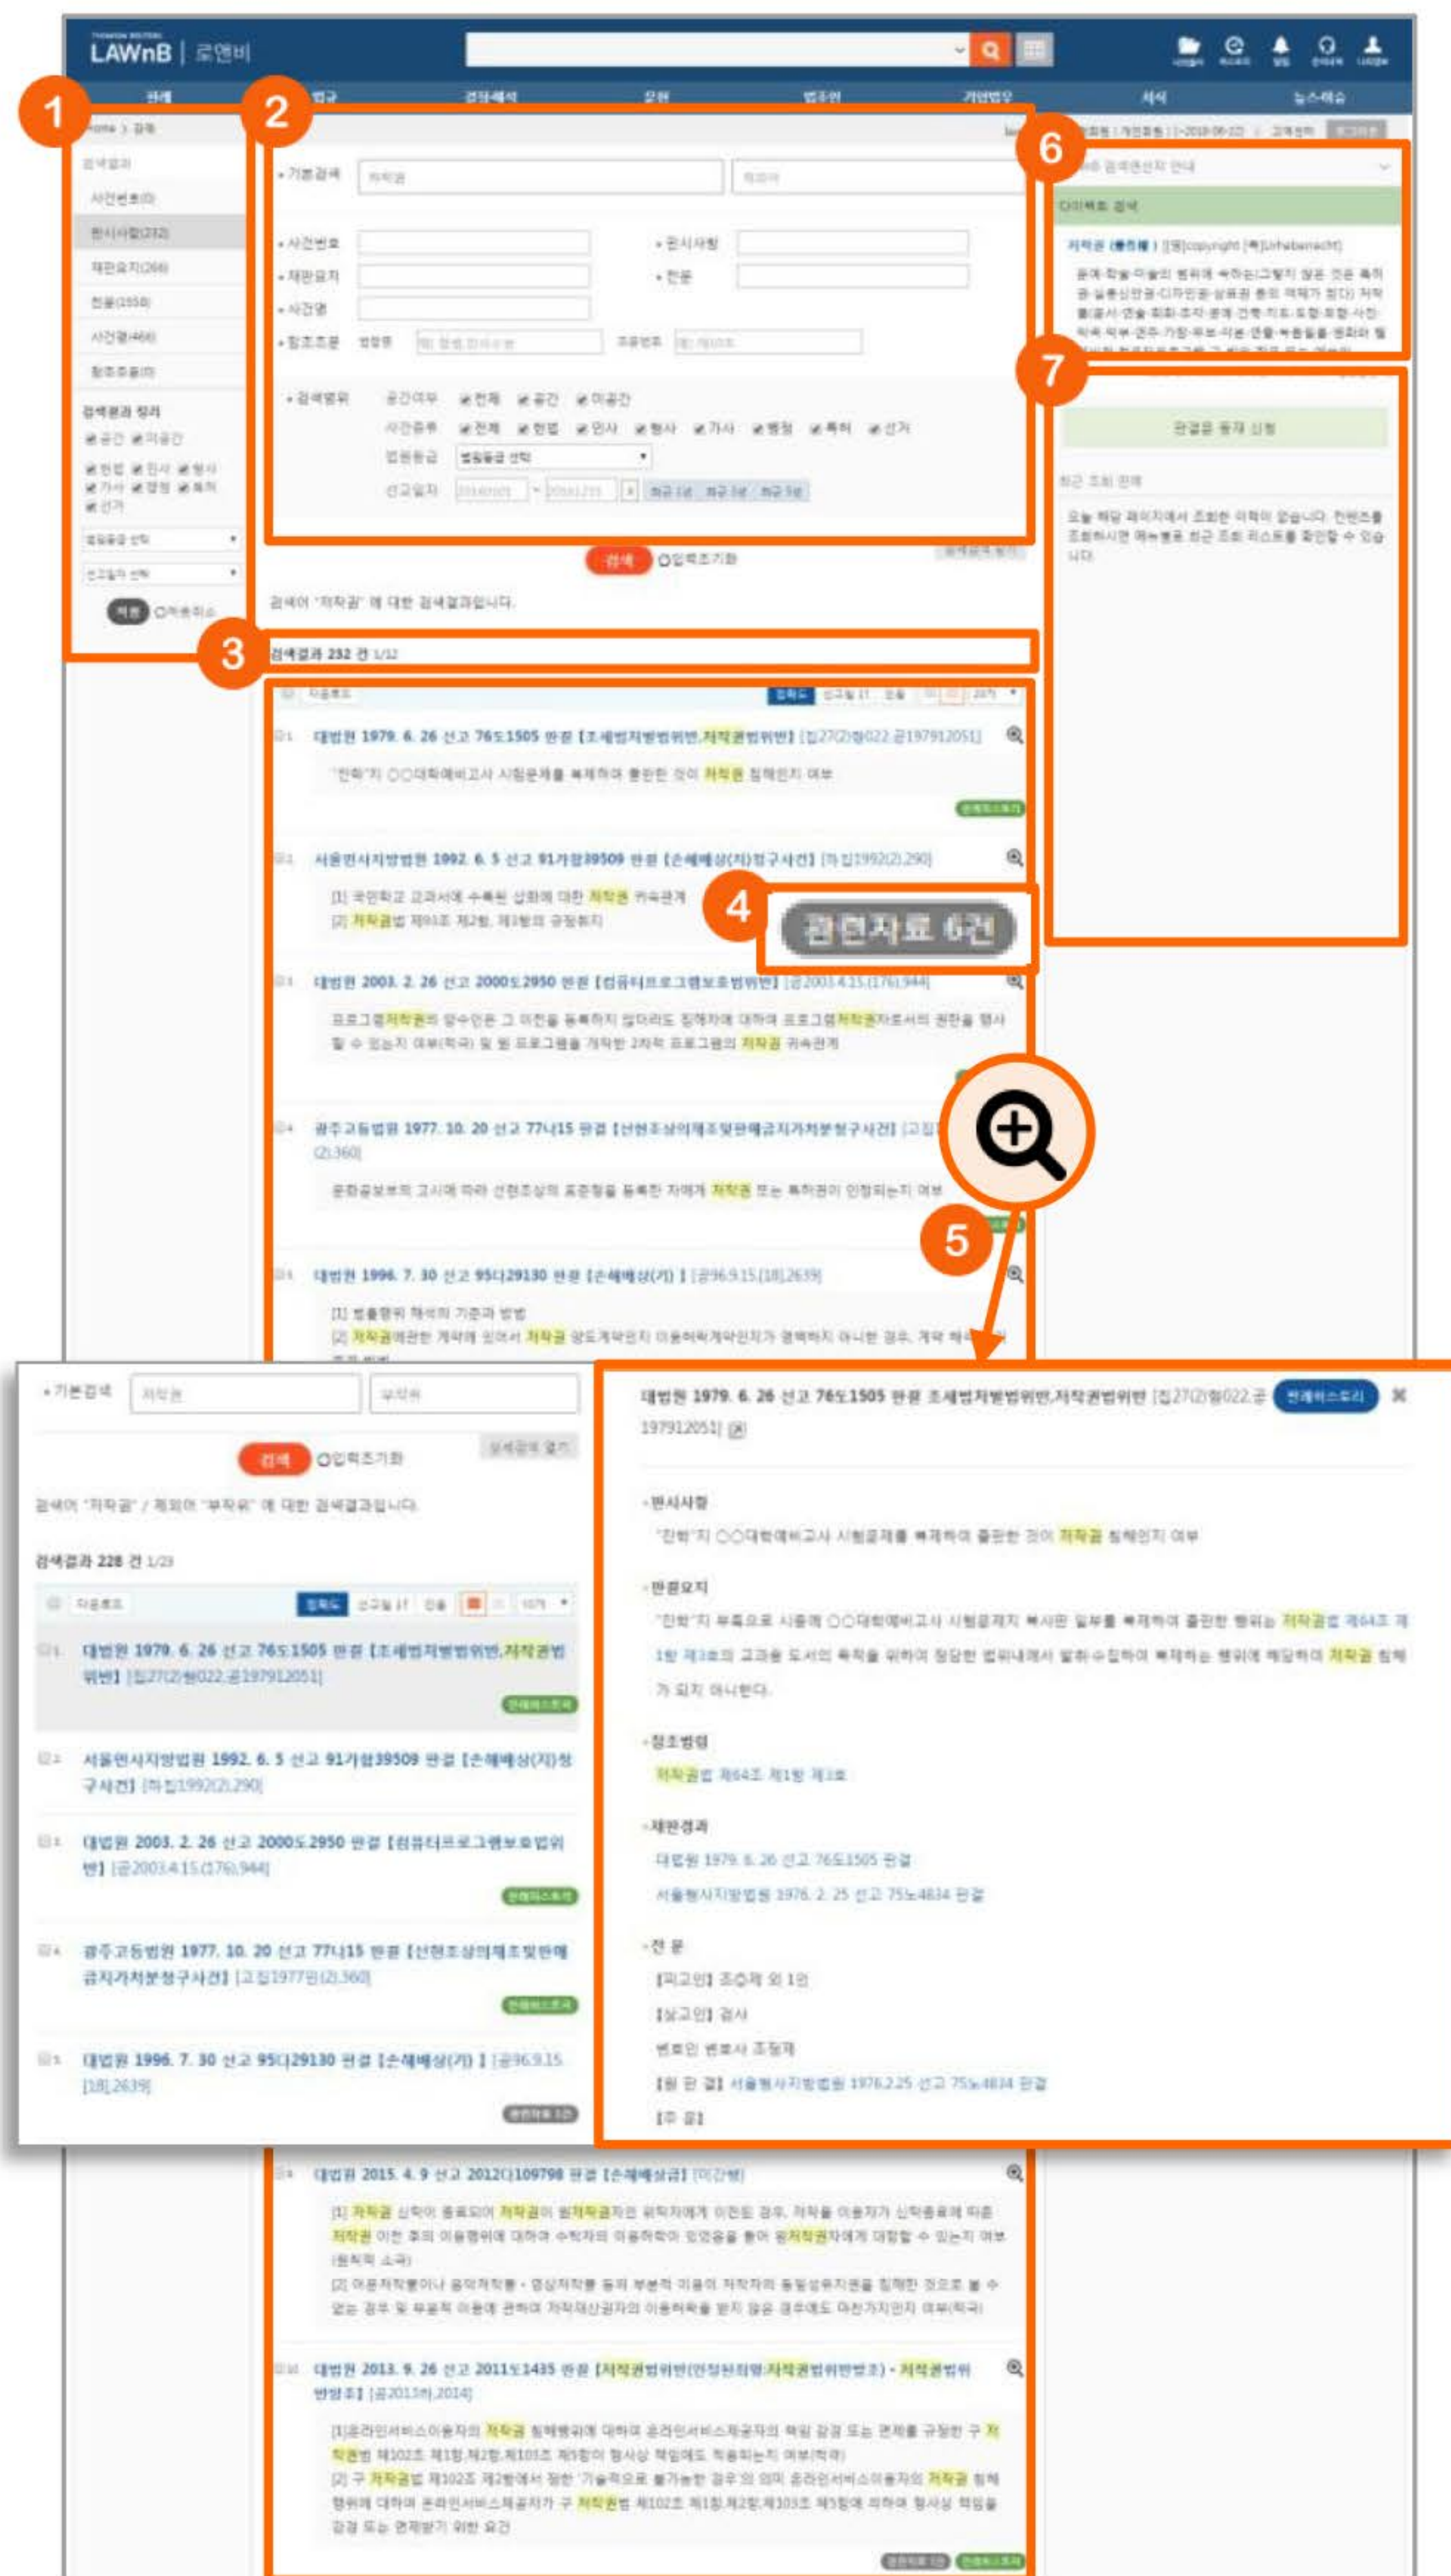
LAWnB | 로앤비

판례 법령 문헌 서식 뉴스

1

2

3

4

5

6

7

기본검색

사건번호

판시사항

재판요지

전문

사건명

참조조문

검색범위

검색 입력초기화

검색어 "저작권" 에 대한 검색결과입니다.

검색결과 232 건 1/12

대법원 1979. 6. 26 선고 76도1505 판결 [조세범처벌법위반,저작권법위반] [집27(2)형022,공197912051]

"진학"지 ○○대학예비고사 시험문제를 복제하여 출판한 것이 저작권 침해인지 여부

서울민사지방법원 1992. 6. 5 선고 91가합39509 판결 [손해배상(지)청구사건] [하집1992(2),290]

[1] 국민학교 고과서에 수록된 삽화에 대한 저작권 귀속관계
[2] 저작권법 제91조 제2항, 제3항의 규정취지

관련자료 6건

대법원 2003. 2. 26 선고 2000도2950 판결 [컴퓨터프로그램보호법위반] [공2003.4.15.(176),944]

대법원 1996. 7. 30 선고 95다29130 판결 [손해배상(기)] [공96.9.15.(18),2639]

[1] 법률행위 해석의 기준과 방법

기본검색 저작권 부작위

검색 입력초기화

검색어 "저작권" / 제외어 "부작위" 에 대한 검색결과입니다.

검색결과 228 건 1/23

대법원 1979. 6. 26 선고 76도1505 판결 [조세범처벌법위반,저작권법위반] [집27(2)형022,공197912051]

서울민사지방법원 1992. 6. 5 선고 91가합39509 판결 [손해배상(지)청구사건] [하집1992(2),290]

대법원 2003. 2. 26 선고 2000도2950 판결 [컴퓨터프로그램보호법위반] [공2003.4.15.(176),944]

광주고등법원 1977. 10. 20 선고 77나15 판결 [선현초상의제조및판매금지가처분청구사건] [고집1977민(2),360]

대법원 1996. 7. 30 선고 95다29130 판결 [손해배상(기)] [공96.9.15.(18),2639]

대법원 1979. 6. 26 선고 76도1505 판결 조세범처벌법위반,저작권법위반 [집27(2)형022,공197912051]

판례히스토리

판시사항
"진학"지 ○○대학예비고사 시험문제를 복제하여 출판한 것이 저작권 침해인지 여부

판결요지

참조법령
저작권법 제64조 제1항 제3호

재판경과
대법원 1979. 6. 26 선고 76도1505 판결
서울형사지방법원 1976. 2. 25 선고 75노4834 판결

전 문
[피고인] 조○제 외 1인
[상고인] 검사
변호인 변호사 조정제
[원 판 결] 서울형사지방법원 1976.2.25 선고 75노4834 판결
[주 문]

대법원 2015. 4. 9 선고 2012다109798 판결 [손해배상금] [미간행]

대법원 2013. 9. 26 선고 2011도1435 판결 [저작권법위반(인정된죄명:저작권법위반방조)·저작권법위반방조] [공2013하,2014]